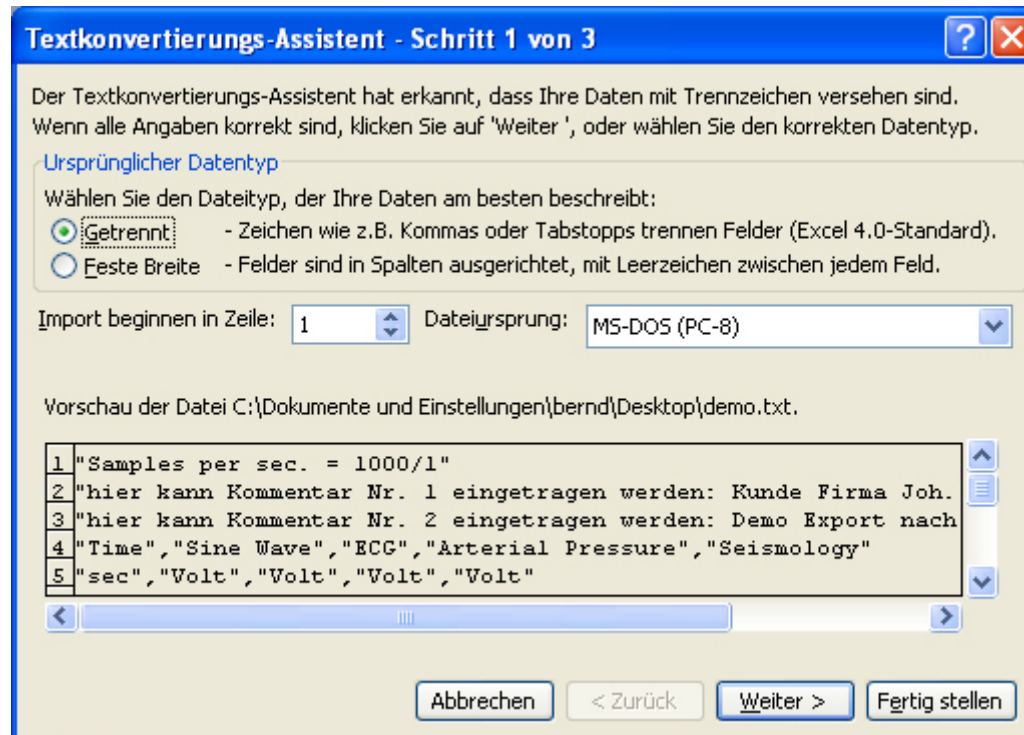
Textkonvertierungs-Assistent - Schritt 1 von 3

?

Der Textkonvertierungs-Assistent hat erkannt, dass Ihre Daten mit Trennzeichen versehen sind.
Wenn alle Angaben korrekt sind, klicken Sie auf 'Weiter ', oder wählen Sie den korrekten Datentyp.

Ursprünglicher Datentyp

Wählen Sie den Dateityp, der Ihre Daten am besten beschreibt:

Getrennt - Zeichen wie z.B. Kommas oder Tabstopps trennen Felder (Excel 4.0-Standard).

Feste Breite - Felder sind in Spalten ausgerichtet, mit Leerzeichen zwischen jedem Feld.

Import beginnen in Zeile: 1

Dateiursprung: MS-DOS (PC-8)

Vorschau der Datei C:\Dokumente und Einstellungen\bernd\Desktop\demo.txt.

1 "Samples per sec. = 1000/1"
2 "hier kann Kommentar Nr. 1 eingetragen werden: Kunde Firma Joh.
3 "hier kann Kommentar Nr. 2 eingetragen werden: Demo Export nach
4 "Time","Sine Wave","ECG","Arterial Pressure","Seismology"
5 "sec","Volt","Volt","Volt","Volt"

Abbrechen

< Zurück

Weiter >

Fertig stellen